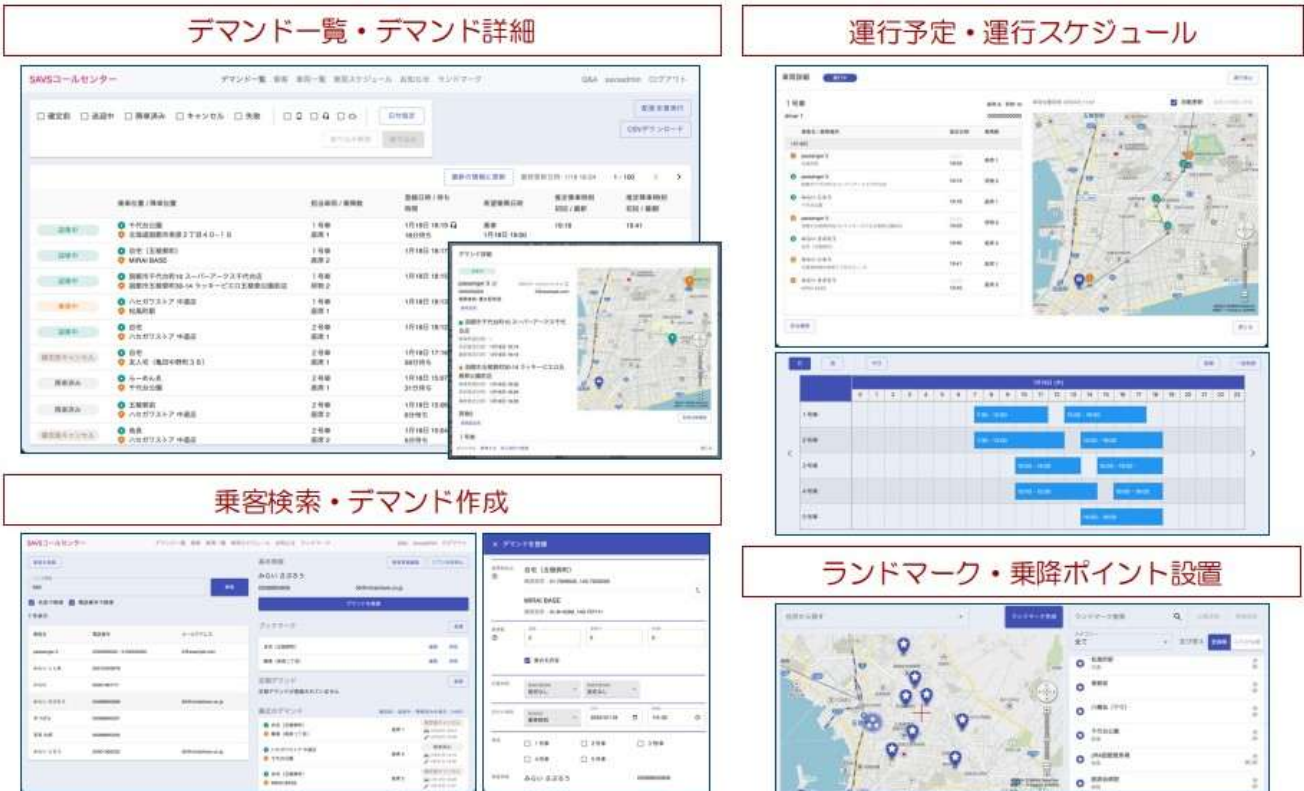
デマンド一覧・デマンド詳細

SAVSコールセンター デマンド一覧 車両 車両一覧 運行スケジュール お知らせ ランドマーク Q&A savsadmin ログアウト

□ 確定前 □ 送迎中 □ 降車済み □ キャンセル □ 失敗

配車計算実行
CSVダウンロード

最新の情報に更新 1 - 100

乗車位置 / 降車位置 担当車両 / 乗客数 登録日時 / 待ち時間 希望乗車日時 推定乗車時刻 初回 / 最新 推定降車時刻 初回 / 最新

| | | | | | | |
|---|---|---|---|---|---|---|
| 送迎中 | 千代台公園 / 北海道函館市美原2丁目40-1 8 | 1号車 乗客1 | 1月18日 18:15 | 乗車 1月18日 19:00 | 19:18 | 19:41 |
| 送迎中 | 自宅（五稜郭町） MIRAI BASE | 1号車 乗客2 | 1月18日 18:17 | | | |
| 送迎中 | 函館市千代台町16 スーパーアークス千代台店 | 1号車 乗客2 | 1月18日 18:13 | | | |
| 乗車中 | ハセガワストア 中道店 / 松風町駅 | 1号車 乗客1 | 1月18日 18:13 | | | |
| 送迎中 | 自宅 / ハセガワストア 中道店 | 2号車 乗客1 | 1月18日 18:13 | | | |
| 乗客前キャンセル | 自宅 / 友人宅（亀田中野町36） | 2号車 乗客1 | 1月18日 17:58 | | | |
| 降車済み | らーめん丸 / 千代台公園 | 2号車 乗客1 | 1月18日 15:07 | | | |
| 降車済み | 五稜郭前 / ハセガワストア 中道店 | 2号車 乗客2 | 1月18日 15:08 | | | |
| 乗客前キャンセル | 病院 / ハセガワストア 中道店 | 2号車 乗客1 | 1月18日 15:04 | | | |

デマンド詳細
passenger 3
函館市千代台町16 スーパーアークス千代台店
函館市五稜郭町30-14 ラッキーピエロ五稜郭公園前店
1号車

運行予定・運行スケジュール

車両詳細
1号車
driver 1
passenger 1
passenger 2
passenger 3

19:18 (月)
1号車
2号車
3号車
4号車
5号車

乗客検索・デマンド作成

SAVSコールセンター
乗客情報
みらい まさろう
デマンドを登録
ブックマーク
定期デマンド
定期デマンドが登録されていません
過去のデマンド
デマンドを登録
自宅（五稜郭町）
MIRAI BASE
みらい まさろう

ランドマーク・乗降ポイント設置

ランドマーク登録
五稜郭町
千代台公園